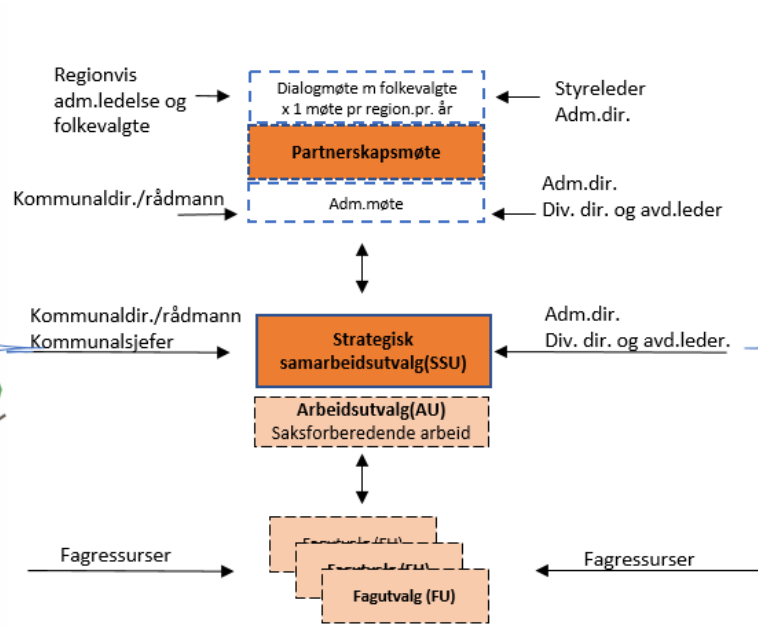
Regionvis adm.ledelse og folkevalgte

Dialogmøte m folkevalgte x 1 møte pr region.pr. år

Styreleder
Adm.dir.

Partnerskapsmøte

Kommunaldir./rådmann

Adm.møte

Adm.dir.
Div. dir. og avd.leder

Kommunaldir./rådmann
Kommunalsjefer

Strategisk samarbeidsutvalg(SSU)

Adm.dir.
Div. dir. og avd.leder.

Arbeidsutvalg(AU)
Saksforberedende arbeid

Fagressurser

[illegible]

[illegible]

Fagutvalg (FU)

Fagressurser